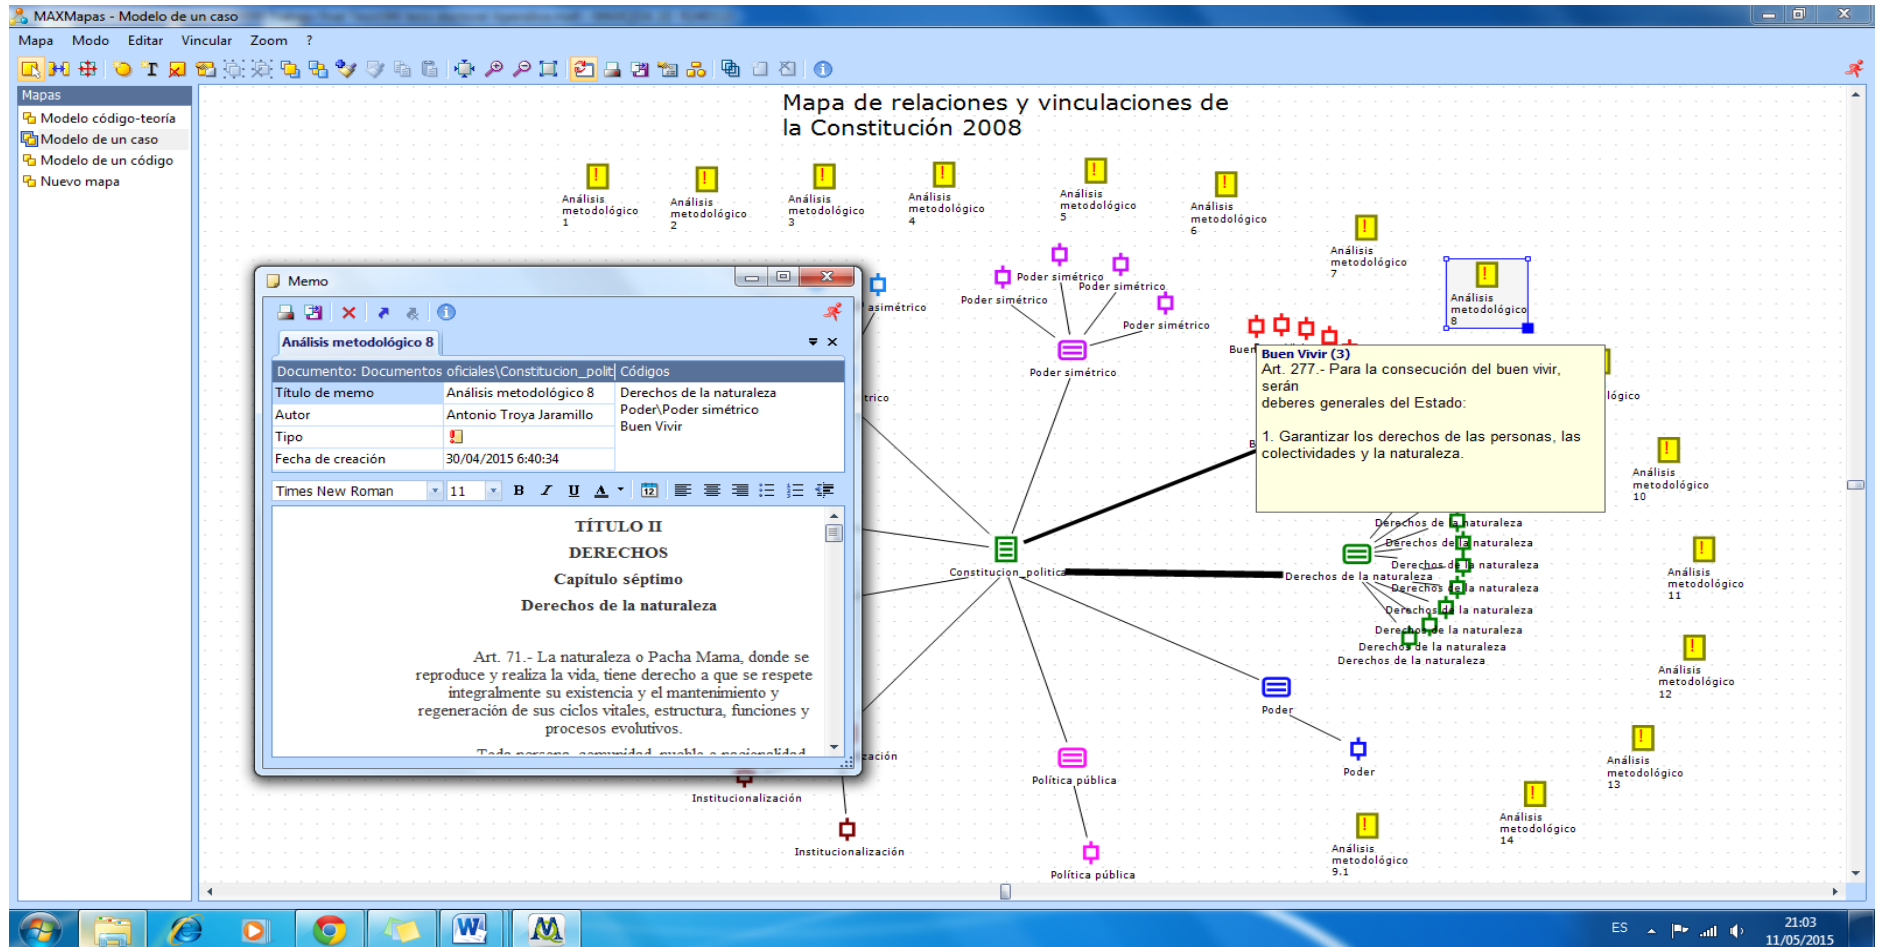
MAXMapas - Modelo de un caso

Mapa Modo Editar Vincular Zoom ?

Mapas
Modelo código-teoría
Modelo de un caso
Modelo de un código
Nuevo mapa

Mapa de relaciones y vinculaciones de la Constitución 2008

Análisis metodológico 1
Análisis metodológico 2
Análisis metodológico 3
Análisis metodológico 4
Análisis metodológico 5
Análisis metodológico 6
Análisis metodológico 7
Análisis metodológico 8

Memo
Análisis metodológico 8

| Documento: Documentos oficiales\Constitucion_polit | Códigos |
|---|---|
| Título de memo | Análisis metodológico 8 | Derechos de la naturaleza |
| Autor | Antonio Troya Jaramillo | Poder\Poder simétrico |
| Tipo | | Buen Vivir |
| Fecha de creación | 30/04/2015 6:40:34 | |

Times New Roman 11

TÍTULO II
DERECHOS
Capítulo séptimo
Derechos de la naturaleza

Art. 71.- La naturaleza o Pacha Mama, donde se reproduce y realiza la vida, tiene derecho a que se respete integralmente su existencia y el mantenimiento y regeneración de sus ciclos vitales, estructura, funciones y procesos evolutivos.

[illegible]

Buen Vivir (3)
Art. 277.- Para la consecución del buen vivir, serán
deberes generales del Estado:

1. Garantizar los derechos de las personas, las colectividades y la naturaleza.

asimétrico
Poder simétrico
Poder simétrico
Poder simétrico
Poder simétrico
Poder simétrico
Buen
trico
lógico
Análisis metodológico 10
Análisis metodológico 11
Análisis metodológico 12
Análisis metodológico 13
Análisis metodológico 14
Análisis metodológico 9.1
Constitucion_politica
Derechos de la naturaleza
Derechos de la naturaleza
Derechos de la naturaleza
Derechos de la naturaleza
Derechos de la naturaleza
Derechos de la naturaleza
Derechos de la naturaleza
Derechos de la naturaleza
Derechos de la naturaleza
Derechos de la naturaleza
Poder
Poder
zación
Institucionalización
Institucionalización
Política pública
Política pública

ES 21:03 11/05/2015